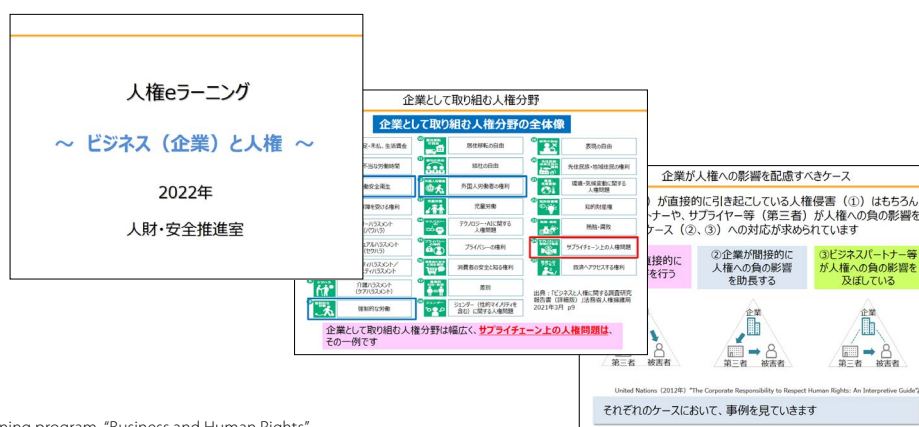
人権eラーニング

～ ビジネス（企業）と人権 ～

2022年

人財・安全推進室

企業として取り組む人権分野

企業として取り組む人権分野の全体像

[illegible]・生活賃金

居住移転の自由

表現の自由

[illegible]な労働時間

結社の自由

先住民族・地域住民の権利

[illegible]安全衛生

外国人労働者の権利

環境・気候変動に関する人権問題

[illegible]を受ける権利

児童労働

知的財産権

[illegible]ハラスメント（パワハラ）

テクノロジー・AIに関する人権問題

賄賂・腐敗

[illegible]ハラスメント（セクハラ）

プライバシーの権利

サプライチェーン上の人権問題

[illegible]ハラスメント／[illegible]ハラスメント

消費者の安全と知る権利

救済へアクセスする権利

介護ハラスメント（ケアハラスメント）

差別

強制的な労働

ジェンダー（性的マイノリティを含む）に関する人権問題

出典：「ビジネスと人権に関する調査研究報告書（詳細版）」法務省人権擁護局 2021年3月 p9

企業として取り組む人権分野は幅広く、サプライチェーン上の人権問題は、その一例です

企業が人権への影響を配慮すべきケース

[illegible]）が直接的に引き起こしている人権侵害（①）はもちろん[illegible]トナーや、サプライヤー等（第三者）が人権への負の影響を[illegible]ケース（②、③）への対応が求められています

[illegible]直接的に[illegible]を行う

②企業が間接的に人権への負の影響を助長する

③ビジネスパートナー等が人権への負の影響を及ぼしている

企業

企業

第三者 被害者

第三者 被害者

第三者 被害者

United Nations (2012年) "The Corporate Responsibility to Respect Human Rights: An Interpretive Guide"

それぞれのケースにおいて、事例を見ていきます

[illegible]ning program "Business and Human Rights"